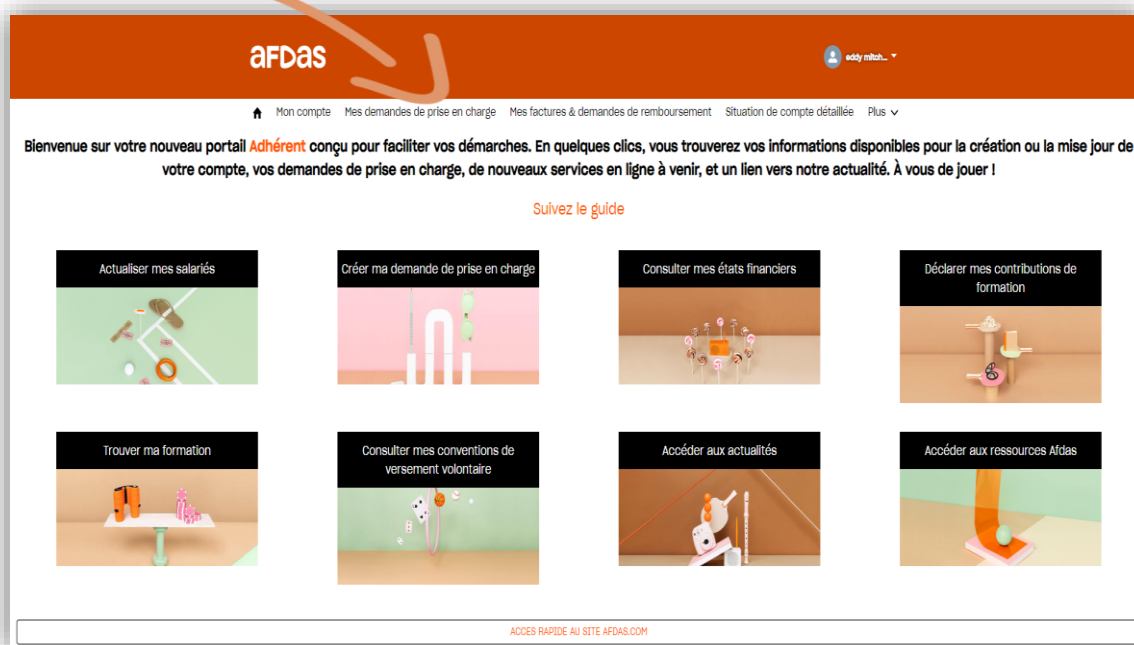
aFDas

eddy mitch...

Mon compte Mes demandes de prise en charge Mes factures & demandes de remboursement Situation de compte détaillée Plus

Bienvenue sur votre nouveau portail Adhérent conçu pour faciliter vos démarches. En quelques clics, vous trouverez vos informations disponibles pour la création ou la mise jour de votre compte, vos demandes de prise en charge, de nouveaux services en ligne à venir, et un lien vers notre actualité. À vous de jouer !

Suivez le guide

Actualiser mes salariés

Créer ma demande de prise en charge

Consulter mes états financiers

Déclarer mes contributions de formation

Trouver ma formation

Consulter mes conventions de versement volontaire

Accéder aux actualités

Accéder aux ressources Afdas

ACCES RAPIDE AU SITE AFDAS.COM